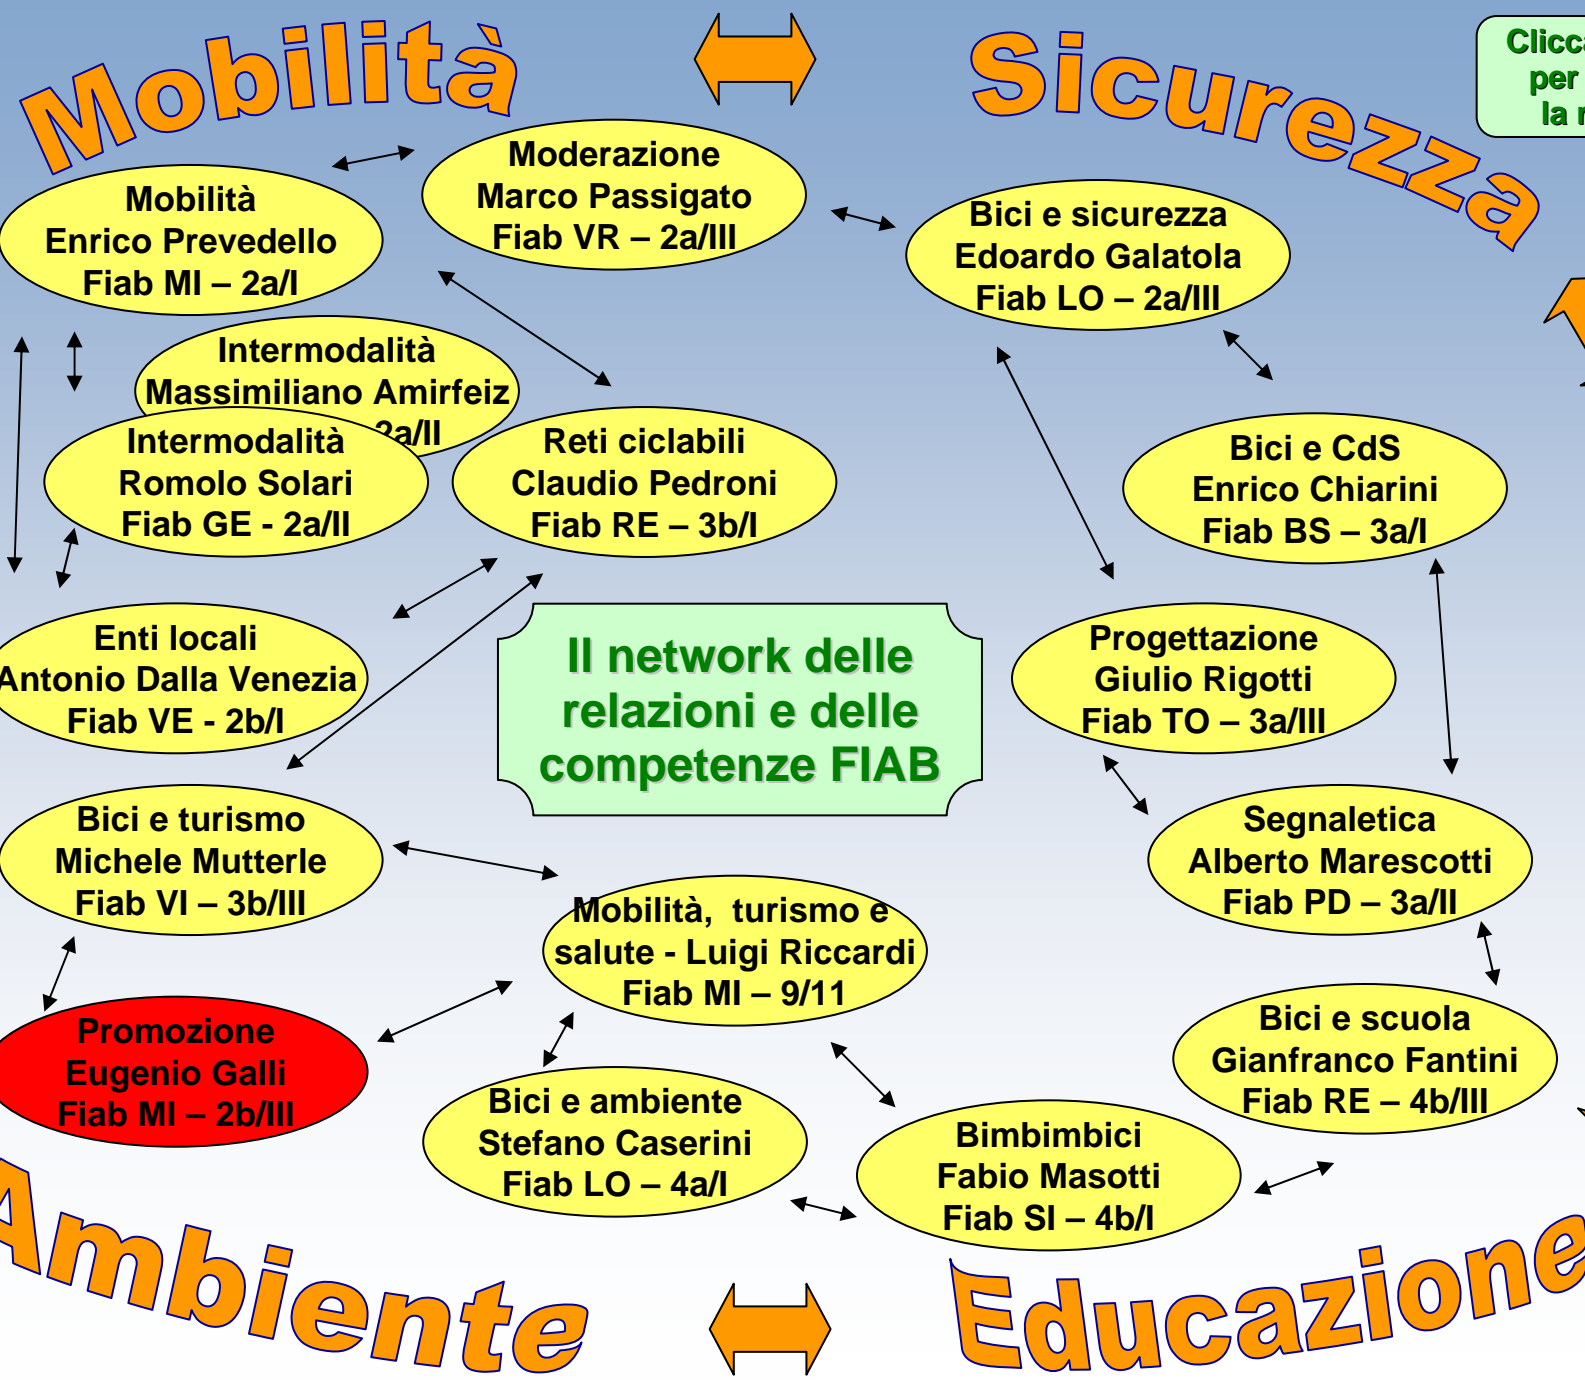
Mobilità

Sicurezza

Clicca
per
la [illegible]

Moderazione
Marco Passigato
Fiab VR – 2a/III

Mobilità
Enrico Prevedello
Fiab MI – 2a/I

Bici e sicurezza
Edoardo Galatola
Fiab LO – 2a/III

Intermodalità
Massimiliano Amirfeiz
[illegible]2a/II

Intermodalità
Romolo Solari
Fiab GE - 2a/II

Reti ciclabili
Claudio Pedroni
Fiab RE – 3b/I

Bici e CdS
Enrico Chiarini
Fiab BS – 3a/I

Enti locali
Antonio Dalla Venezia
Fiab VE - 2b/I

Il network delle relazioni e delle competenze FIAB

Progettazione
Giulio Rigotti
Fiab TO – 3a/III

Bici e turismo
Michele Mutterle
Fiab VI – 3b/III

Segnaletica
Alberto Marescotti
Fiab PD – 3a/II

Mobilità, turismo e salute - Luigi Riccardi
Fiab MI – 9/11

Bici e scuola
Gianfranco Fantini
Fiab RE – 4b/III

Promozione
Eugenio Galli
Fiab MI – 2b/III

Bici e ambiente
Stefano Caserini
Fiab LO – 4a/I

Bimbimbici
Fabio Masotti
Fiab SI – 4b/I

Ambiente

Educazione